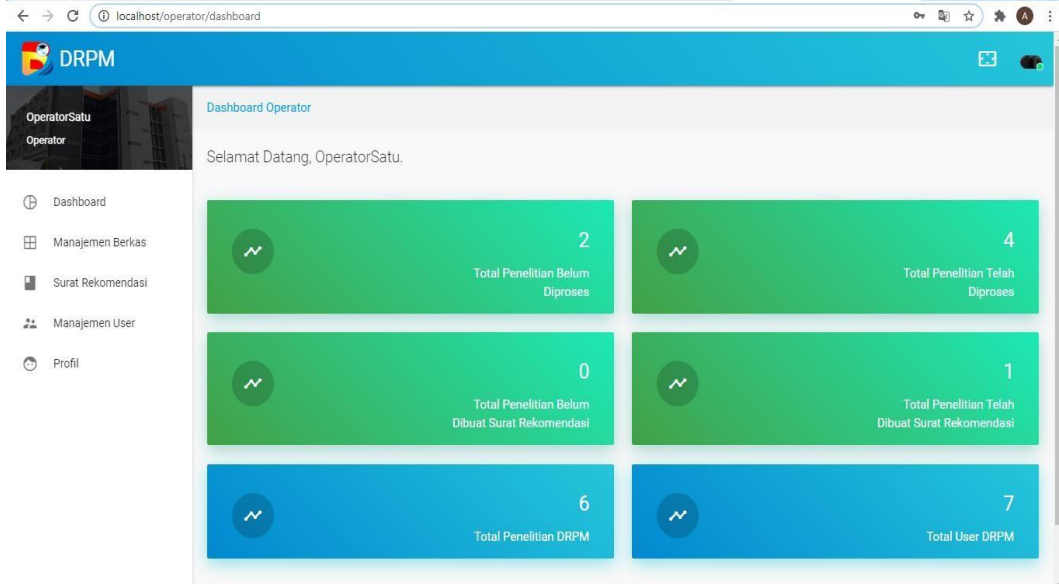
localhost/operator/dashboard

A

DRPM

OperatorSatu
Operator

Dashboard
Manajemen Berkas
Surat Rekomendasi
Manajemen User
Profil

Dashboard Operator

Selamat Datang, OperatorSatu.

2
Total Penelitian Belum Diproses

4
Total Penelitian Telah Diproses

0
Total Penelitian Belum Dibuat Surat Rekomendasi

1
Total Penelitian Telah Dibuat Surat Rekomendasi

6
Total Penelitian DRPM

7
Total User DRPM